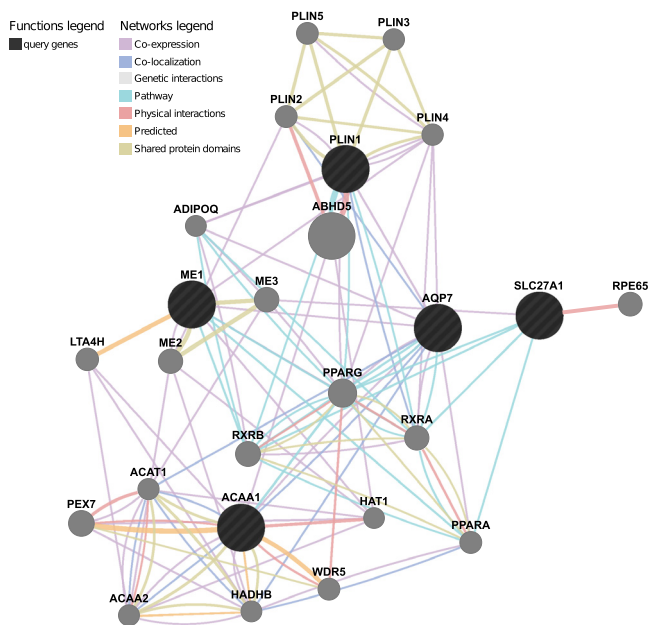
Functions legend
query genes

Networks legend
Co-expression
Co-localization
Genetic interactions
Pathway
Physical interactions
Predicted
Shared protein domains

PLIN5
PLIN3
PLIN2
PLIN4
PLIN1
ADIPOQ
ABHD5
ME1
ME3
SLC27A1
RPE65
AQP7
LTA4H
ME2
PPARG
RXRB
RXRA
ACAT1
PEX7
ACAA1
HAT1
PPARA
WDR5
ACAA2
HADHB